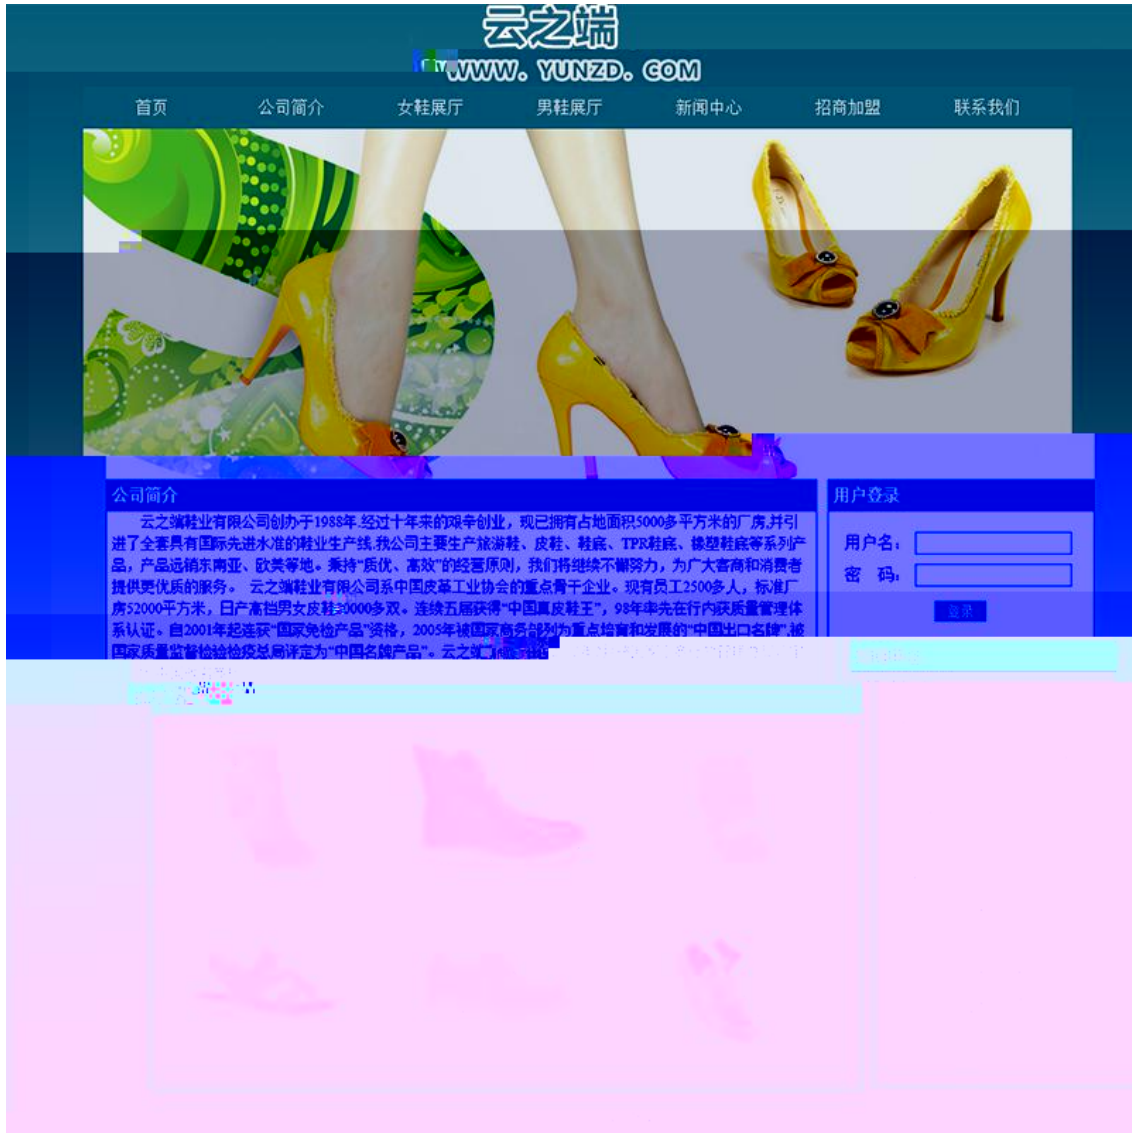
云之端
WWW. YUNZD. COM

首页 公司简介 女鞋展厅 男鞋展厅 新闻中心 招商加盟 联系我们

公司简介

云之端鞋业有限公司创办于1988年,经过十年来的艰辛创业，现已拥有占地面积5000多平方米的厂房,并引进了全套具有国际先进水准的鞋业生产线,我公司主要生产旅游鞋、皮鞋、鞋底、TPR鞋底、橡塑鞋底等系列产品，产品远销东南亚、欧美等地。秉持"质优、高效"的经营原则，我们将继续不懈努力，为广大客商和消费者提供更优质的服务。 云之端鞋业有限公司系中国皮革工业协会的重点骨干企业。现有员工2500多人，标准厂房52000平方米，日产高档男女皮鞋30000多双。连续五届获得"中国真皮鞋王"，98年率先在行内获质量管理体系认证。自2001年起连获"国家免检产品"资格，2005年被国家商务部列为重点培育和发展的"中国出口名牌",被国家质量监督检验检疫总局评定为"中国名牌产品"。云之端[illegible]

用户登录

用户名:
密 码:
登录

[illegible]